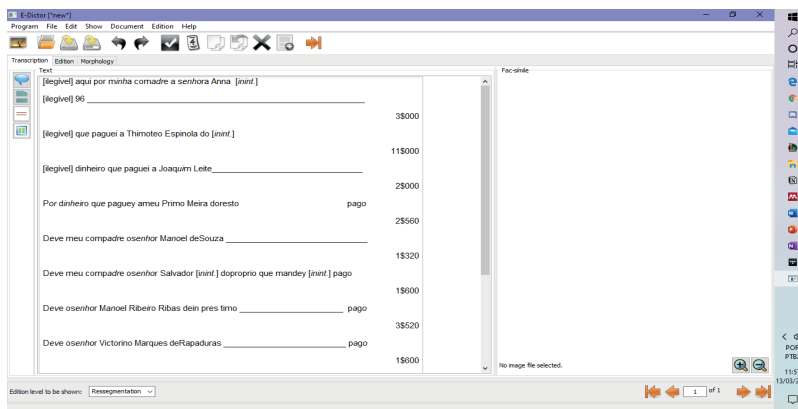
E-Dictor [*new*]
Program File Edit Show Document Edition Help

Transcription Edition Morphology
Text

[ilegivel] aqui por minha comadre a senhora Anna [inint.]

[ilegivel] 96 ___________________________________________

3$000

[ilegivel] que paguei a Thimoteo Espinola do [inint.]

11$000

[ilegivel] dinheiro que paguei a Joaquim Leite___________________________

2$000

Por dinheiro que paguey ameu Primo Meira doresto pago

2$560

Deve meu compadre osenhor Manoel deSouza ___________________________

1$320

Deve meu compadre osenhor Salvador [inint.] doproprio que mandey [inint.] pago

1$600

Deve osenhor Manoel Ribeiro Ribas dein pres timo ___________________ pago

3$520

Deve osenhor Victorino Marques deRapaduras _____________________ pago

1$600

Fac-simile

No image file selected.

Edition level to be shown: Ressegmentation

1 of 1

POR
PTB
11:5
13/03/2